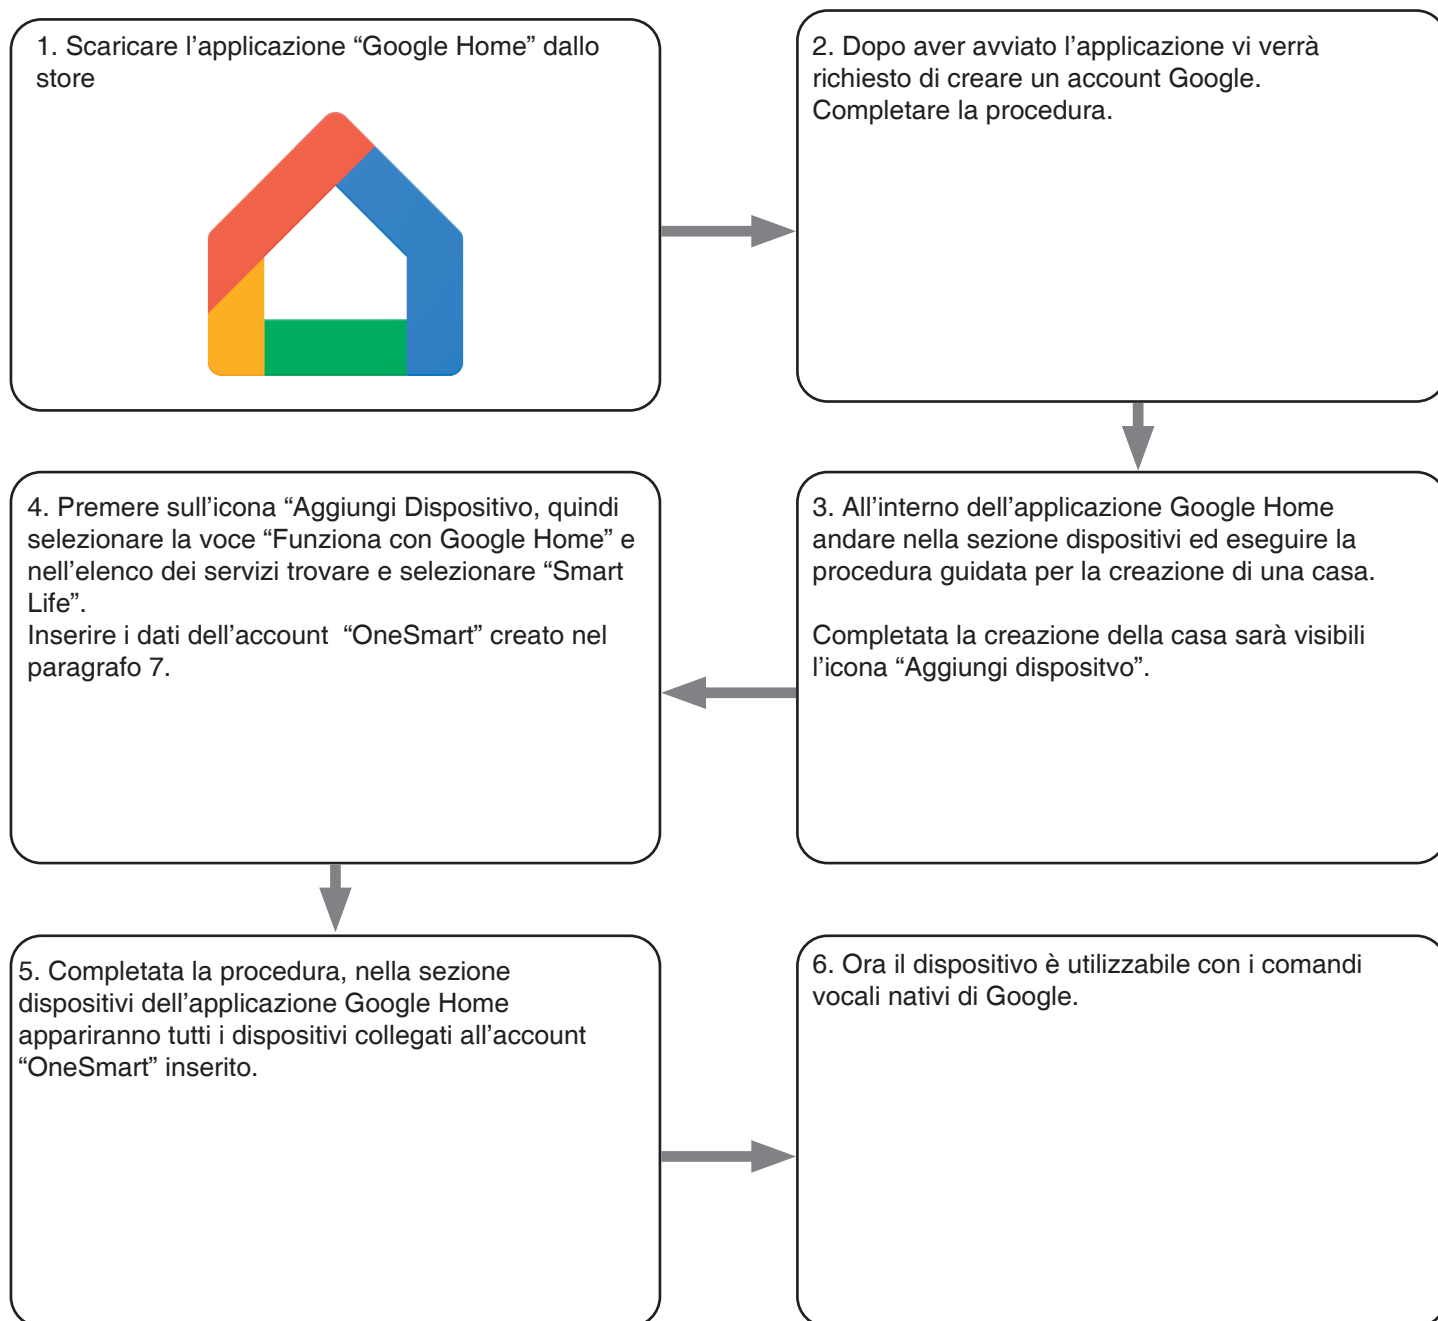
1. Scaricare l’applicazione “Google Home” dallo store

2. Dopo aver avviato l’applicazione vi verrà richiesto di creare un account Google. Completare la procedura.

4. Premere sull’icona “Aggiungi Dispositivo, quindi selezionare la voce “Funziona con Google Home” e nell’elenco dei servizi trovare e selezionare “Smart Life”.
Inserire i dati dell’account “OneSmart” creato nel paragrafo 7.

3. All’interno dell’applicazione Google Home andare nella sezione dispositivi ed eseguire la procedura guidata per la creazione di una casa.

Completata la creazione della casa sarà visibili l’icona “Aggiungi dispositvo”.

5. Completata la procedura, nella sezione dispositivi dell’applicazione Google Home appariranno tutti i dispositivi collegati all’account “OneSmart” inserito.

6. Ora il dispositivo è utilizzabile con i comandi vocali nativi di Google.